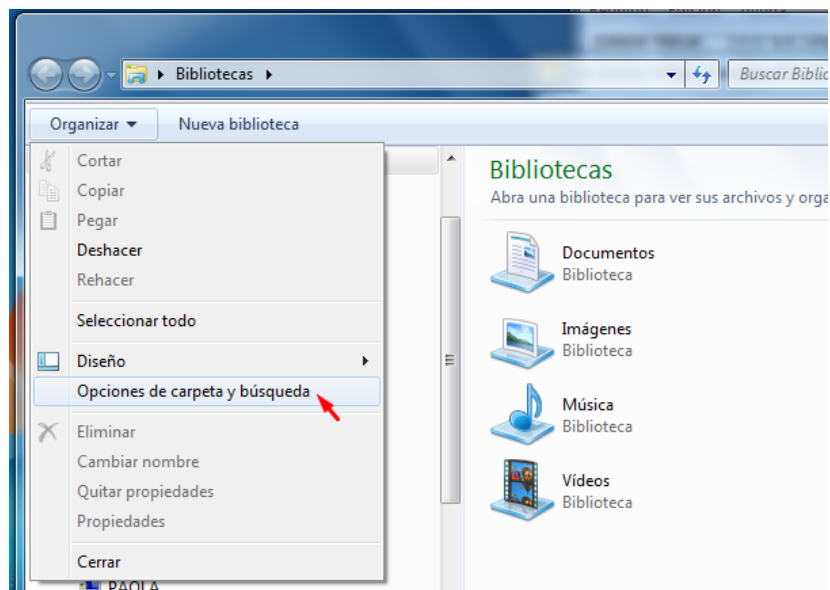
Bibliotecas

Buscar Biblio

Organizar ▾ Nueva biblioteca

Cortar
Copiar
Pegar
Deshacer
Rehacer
Seleccionar todo
Diseño
Opciones de carpeta y búsqueda
Eliminar
Cambiar nombre
Quitar propiedades
Propiedades
Cerrar

PAOLA

Bibliotecas
Abra una biblioteca para ver sus archivos y orga

Documentos
Biblioteca

Imágenes
Biblioteca

Música
Biblioteca

Vídeos
Biblioteca